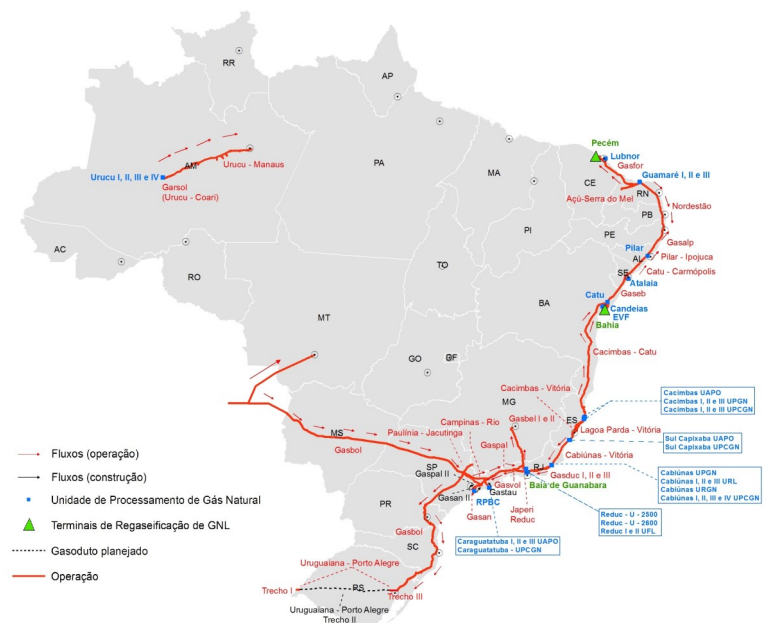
RR
AP
AM
Urucu I, II, III e IV
Urucu - Manaus
Garsol (Urucu - Coari)
PA
MA
Pecém
Lubnor
Gasfor
Guamaré I, II e III
CE
RN
Açú-Serra do Mel
Nordestão
PB
PE
Gasalp
Pilar
Pilar - Ipojuca
AL
Catu - Carmópolis
SE
Atalaia
Catu
Gaseb
Candeias
EVF
Bahia
AC
RO
PI
TO
BA
MT
GO
DF
Cacimbas - Catu
Cacimbas - Vitória
MG
Cacimbas UAPO
Cacimbas I, II e III UPGN
Cacimbas I, II e III UPCGN
ES
Lagoa Parda - Vitória
Sul Capixaba UAPO
Sul Capixaba UPCGN
Cabiúnas - Vitória
Cabiúnas UPGN
Cabiúnas I, II e III URL
Cabiúnas URGN
Cabiúnas I, II, III e IV UPCGN
MS
Campinas - Rio
Gasbel I e II
Paulínia - Jacutinga
Gaspal
Gasbol
SP
Gaspal II
RJ
Gasduc I, II e III
Gasvol
Baía de Guanabara
Gastau
Gasan II
RPBC
Japeri
Reduc
Gasan
Reduc - U - 2500
Reduc - U - 2600
Reduc I e II UFL
PR
Caraguatatuba I, II e III UAPO
Caraguatatuba - UPCGN
Gasbol
SC
Uruguaiana - Porto Alegre
Trecho I
RS
Trecho III
Uruguaiana - Porto Alegre
Trecho II
Fluxos (operação)
Fluxos (construção)
Unidade de Processamento de Gás Natural
Terminais de Regaseificação de GNL
Gasoduto planejado
Operação